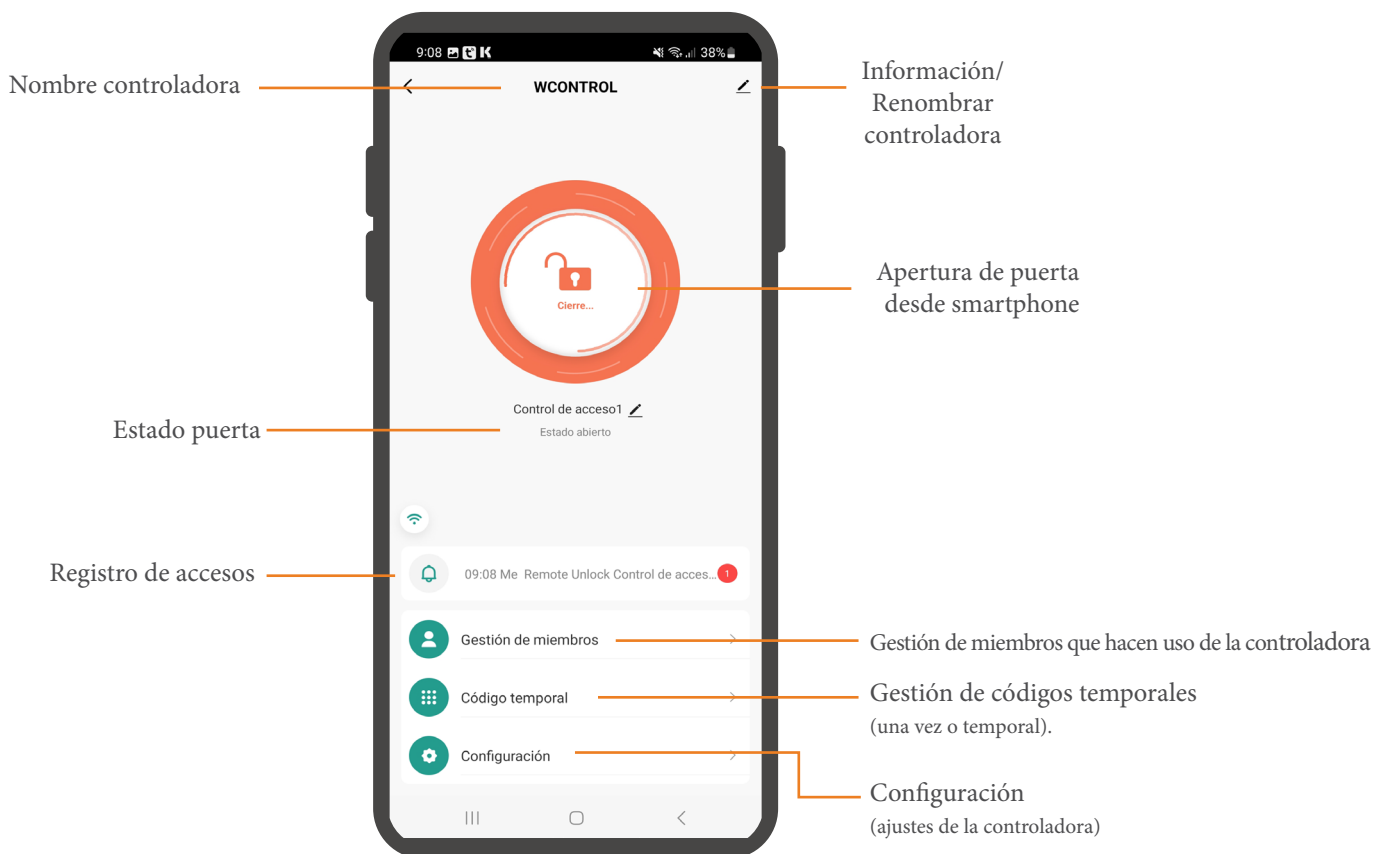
Nombre controladora

9:08

38%

WCONTROL

Información/ Renombrar controladora

Cierre...

Apertura de puerta desde smartphone

Control de acceso1

Estado abierto

Estado puerta

Registro de accesos

09:08 Me Remote Unlock Control de acces... 1

Gestión de miembros

Gestión de miembros que hacen uso de la controladora

Código temporal

Gestión de códigos temporales (una vez o temporal).

Configuración

Configuración (ajustes de la controladora)